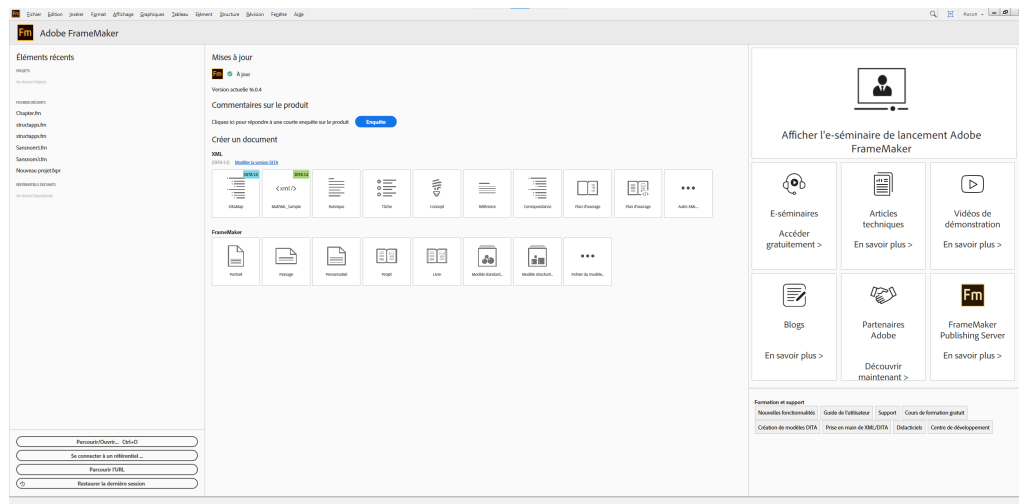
Fm Fichier Edition Insérer Format Affichage Graphiques Tableau Elément Structure Révision Fenêtre Aide

Aucun

Fm Adobe FrameMaker

Éléments récents

PROJETS

Aucun Récent Projets

FICHIERS RÉCENTS

Chapter.fm
structapps.fm
structapps.fm
Sansnom5.fm
Sansnom3.fm
Nouveau projet.fpr

RÉFÉRENTIELS RÉCENTS

Aucun Récent Référentiels

Parcourir/Ouvrir... Ctrl+O
Se connecter à un référentiel ...
Parcourir l'URL
Restaurer la dernière session

Mises à jour

Fm À jour

Version actuelle 16.0.4

Commentaires sur le produit

Cliquez ici pour répondre à une courte enquête sur le produit Enquête

Créer un document

XML

(DITA 1.3) Modifier la version DITA

| DITA 1.3 DITAMap | DITA 1.2 <xml/> MathML_Sample | Rubrique | Tâche | Concept | Référence | Correspondance | Plan d'ouvrage | Plan d'ouvrage | ••• Autre XML... |
|---|---|---|---|---|---|---|---|---|---|

FrameMaker

| Portrait | Paysage | Personnalisé | Projet | Livre | Modèle standard... | Modèle structuré... | ••• Fichier du modèle... |
|---|---|---|---|---|---|---|---|

Afficher l'e-séminaire de lancement Adobe FrameMaker

E-séminaires
Accéder gratuitement >

Articles techniques
En savoir plus >

Vidéos de démonstration
En savoir plus >

Blogs
En savoir plus >

Partenaires Adobe
Découvrir maintenant >

Fm
FrameMaker Publishing Server
En savoir plus >

Formation et support

Nouvelles fonctionnalités | Guide de l'utilisateur | Support | Cours de formation gratuit
Création de modèles DITA | Prise en main de XML/DITA | Didacticiels | Centre de développement